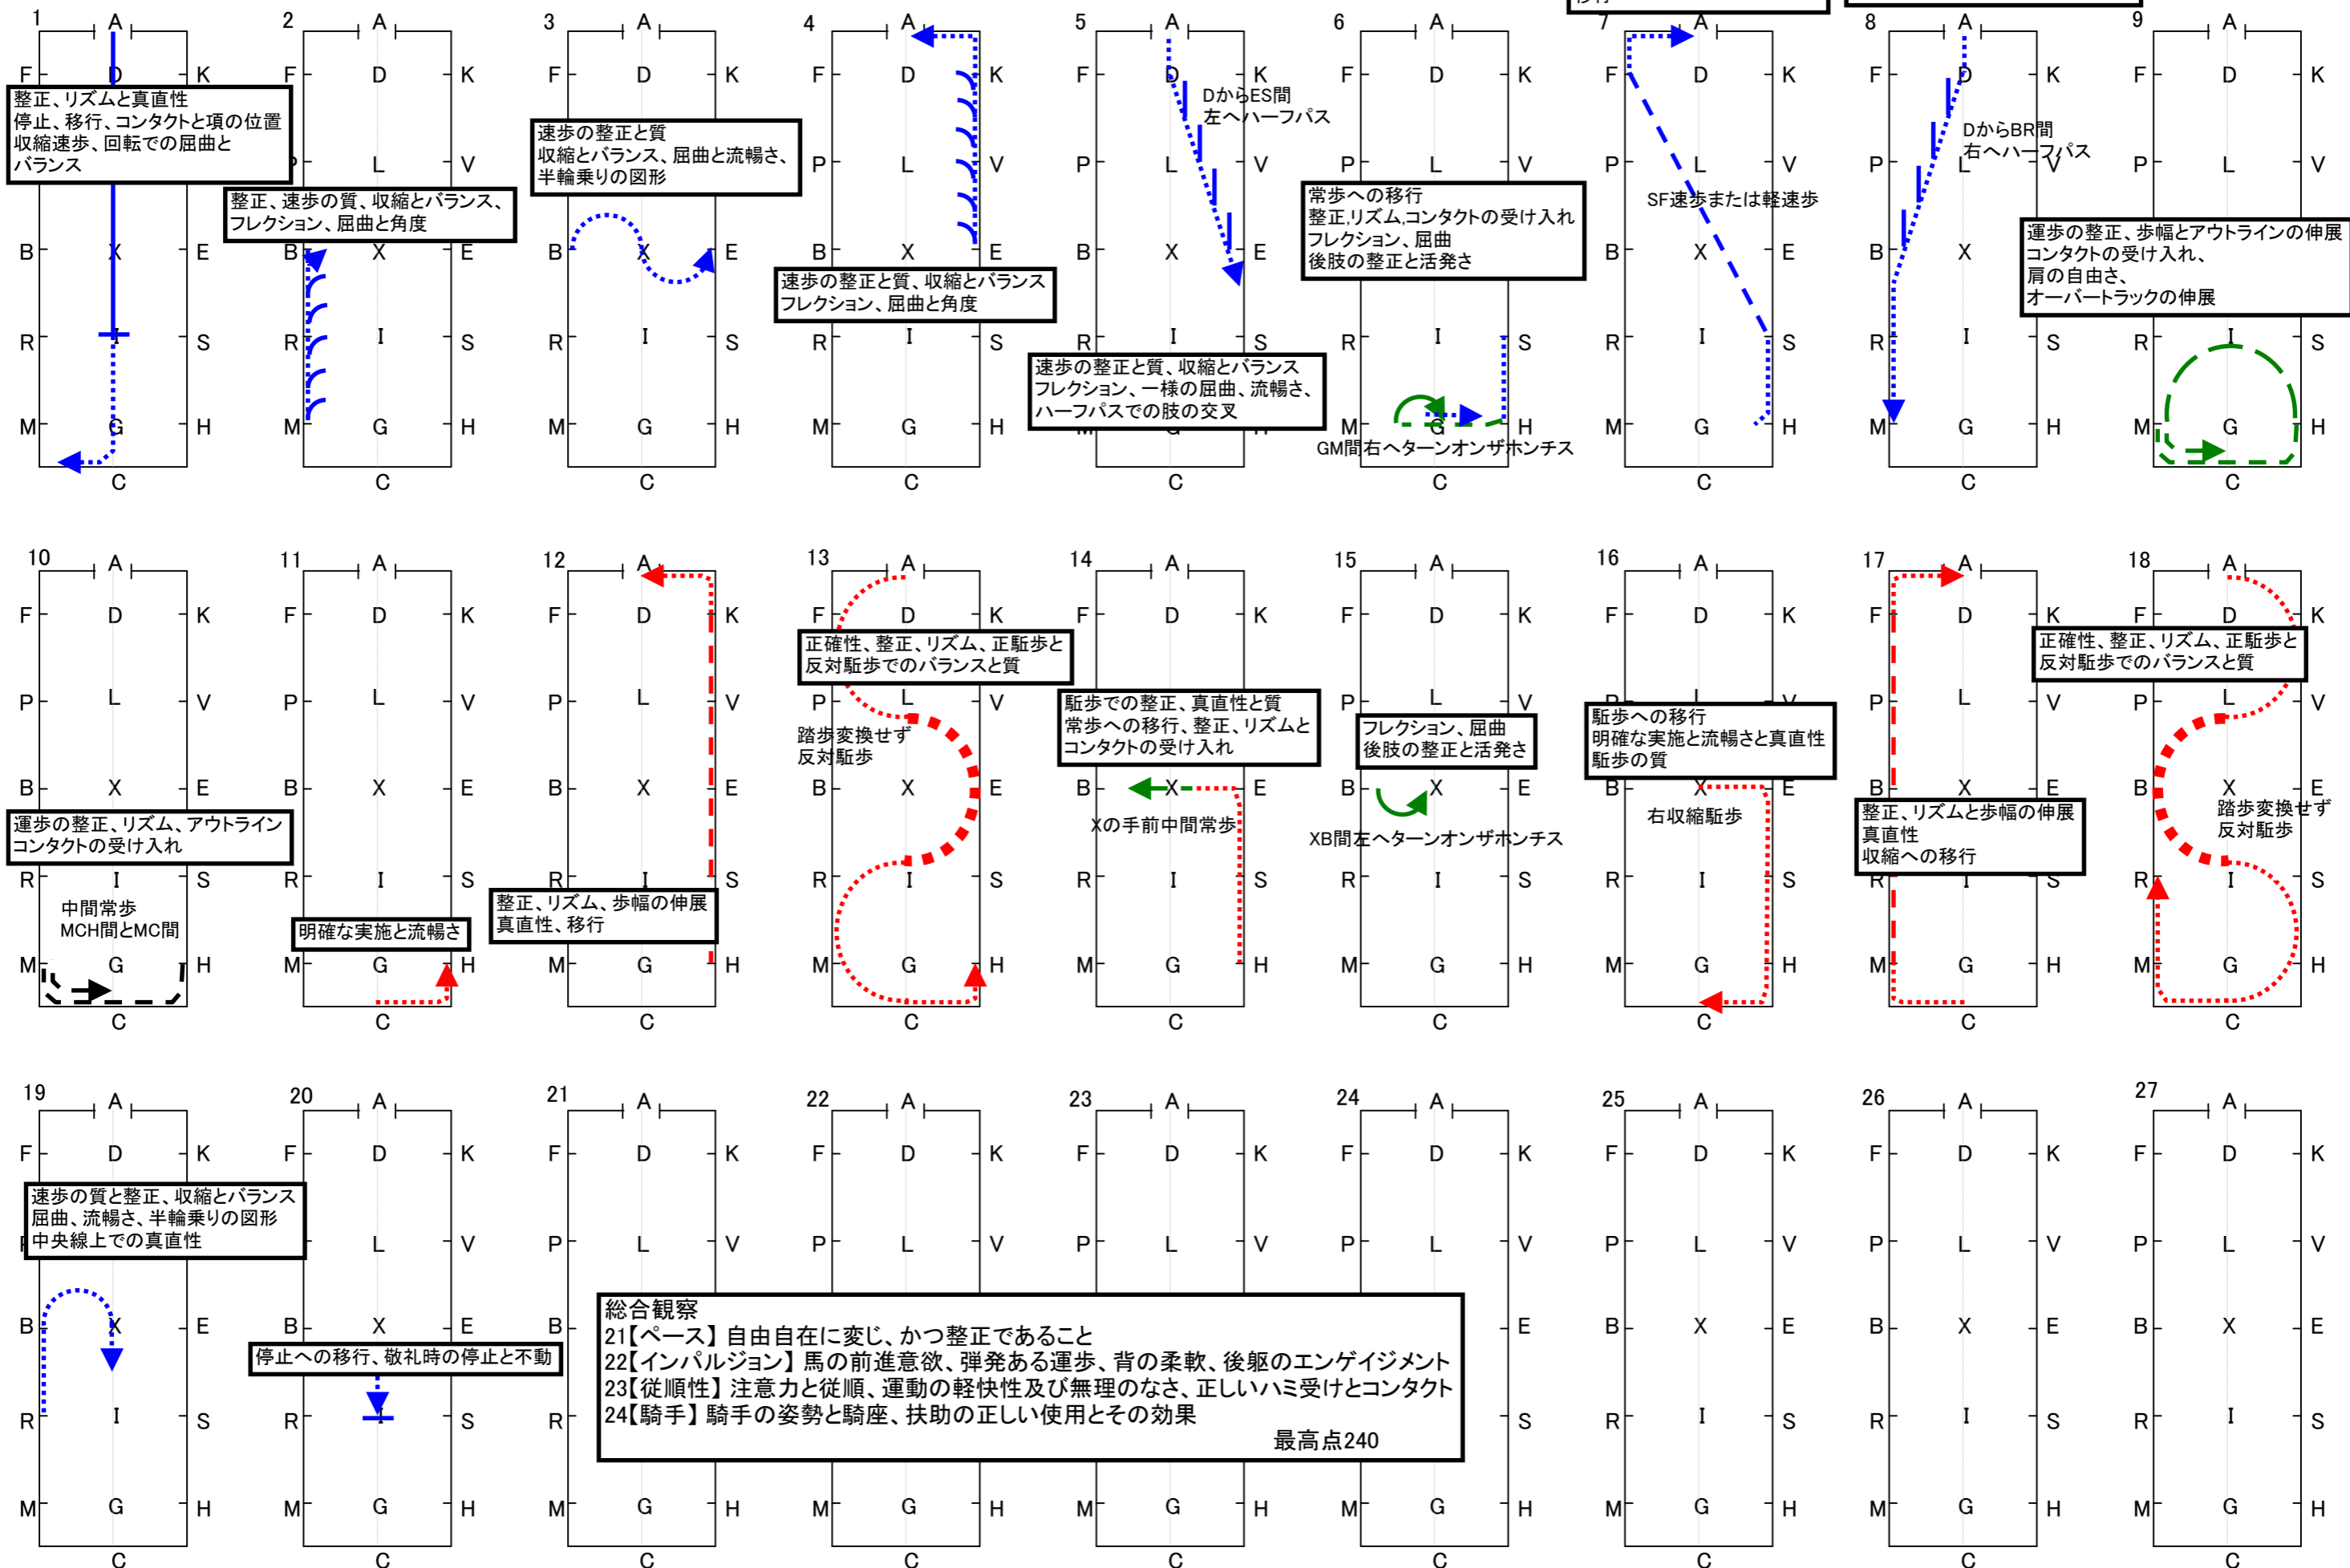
1 A
F D K
整正、リズムと真直性
停止、移行、コンタクトと項の位置
収縮速歩、回転での屈曲と
バランス
P L V
B X E
R I S
M G H
C

2 A
F D K
整正、速歩の質、収縮とバランス、
フレクション、屈曲と角度
B X E
R I S
M G H
C

3 A
F D K
速歩の整正と質
収縮とバランス、屈曲と流暢さ、
半輪乗りの図形
B X E
R I S
M G H
C

4 A
F D K
P L V
B X E
速歩の整正と質、収縮とバランス
フレクション、屈曲と角度
R I S
M G H
C

5 A
F D K
DからES間
左へハーフパス
P L V
B X E
R I S
速歩の整正と質、収縮とバランス
フレクション、一様の屈曲、流暢さ、
ハーフパスでの肢の交叉
C

6 A
F D K
P L V
常歩への移行
整正,リズム,コンタクトの受け入れ
フレクション、屈曲
後肢の整正と活発さ
R I S
M G H
GM間右ヘターンオンザホンチス
C

7 A
F D K
P L V
SF速歩または軽速歩
B X E
R I S
M G H
C

8 A
F D K
DからBR間
右へハーフパス
P L V
B X E
R I S
M G H
C

9 A
F D K
P L V
運歩の整正、歩幅とアウトラインの伸展
コンタクトの受け入れ、
肩の自由さ、
オーバートラックの伸展
R I S
M G H
C

10 A
F D K
P L V
B X E
運歩の整正、リズム、アウトライン
コンタクトの受け入れ
R I S
中間常歩
MCH間とMC間
M G H
C

11 A
F D K
P L V
B X E
R I S
明確な実施と流暢さ
M G H
C

12 A
F D K
P L V
B X E
R I S
整正、リズム、歩幅の伸展
真直性、移行
M G H
C

13 A
F D K
正確性、整正、リズム、正駈歩と
反対駈歩でのバランスと質
P L V
踏歩変換せず
反対駈歩
B X E
R I S
M G H
C

14 A
F D K
駈歩での整正、真直性と質
常歩への移行、整正、リズムと
コンタクトの受け入れ
B X E
Xの手前中間常歩
R I S
M G H
C

15 A
F D K
P L V
フレクション、屈曲
後肢の整正と活発さ
B X E
XB間左ヘターンオンザホンチス
R I S
M G H
C

16 A
F D K
駈歩への移行
明確な実施と流暢さと真直性
駈歩の質
B X E
右収縮駈歩
R I S
M G H
C

17 A
F D K
P L V
B X E
整正、リズムと歩幅の伸展
真直性
収縮への移行
M G H
C

18 A
F D K
正確性、整正、リズム、正駈歩と
反対駈歩でのバランスと質
P L V
B X E
踏歩変換せず
反対駈歩
R I S
M G H
C

19 A
F D K
速歩の質と整正、収縮とバランス
屈曲、流暢さ、半輪乗りの図形
中央線上での真直性
B X E
R I S
M G H
C

20 A
F D K
P L V
B X E
停止への移行、敬礼時の停止と不動
R I S
M G H
C

21 A
F D K
P L V
B
R
M G H
C

22 A
F D K
P L V
M G H
C

23 A
F D K
P L V
M G H
C

24 A
F D K
P L V
E
S
M G H
C

総合観察
21【ペース】自由自在に変じ、かつ整正であること
22【インパルジョン】馬の前進意欲、弾発ある運歩、背の柔軟、後躯のエンゲイジメント
23【従順性】注意力と従順、運動の軽快性及び無理のなさ、正しいハミ受けとコンタクト
24【騎手】騎手の姿勢と騎座、扶助の正しい使用とその効果
最高点240

25 A
F D K
P L V
B X E
R I S
M G H
C

26 A
F D K
P L V
B X E
R I S
M G H
C

27 A
F D K
P L V
B X E
R I S
M G H
C